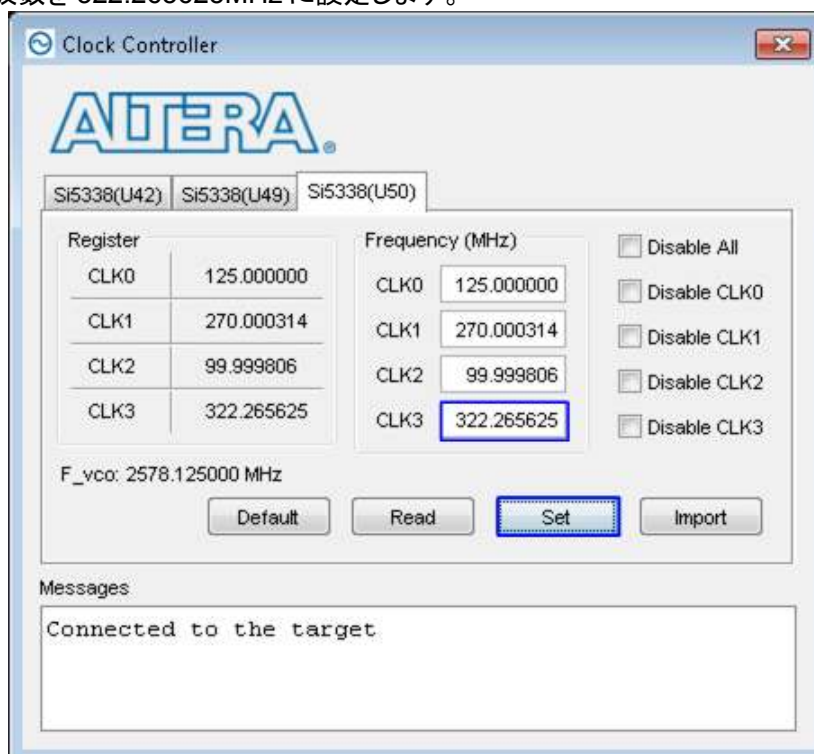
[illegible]数を 322.265625MHz に設定します。

Clock Controller

ALTERA.

Si5338(U42) Si5338(U49) Si5338(U50)

Register

| | |
|---|---|
| CLK0 | 125.000000 |
| CLK1 | 270.000314 |
| CLK2 | 99.999806 |
| CLK3 | 322.265625 |

Frequency (MHz)

CLK0 125.000000
CLK1 270.000314
CLK2 99.999806
CLK3 322.265625

Disable All
Disable CLK0
Disable CLK1
Disable CLK2
Disable CLK3

F_vco: 2578.125000 MHz

Default Read Set Import

Messages

Connected to the target